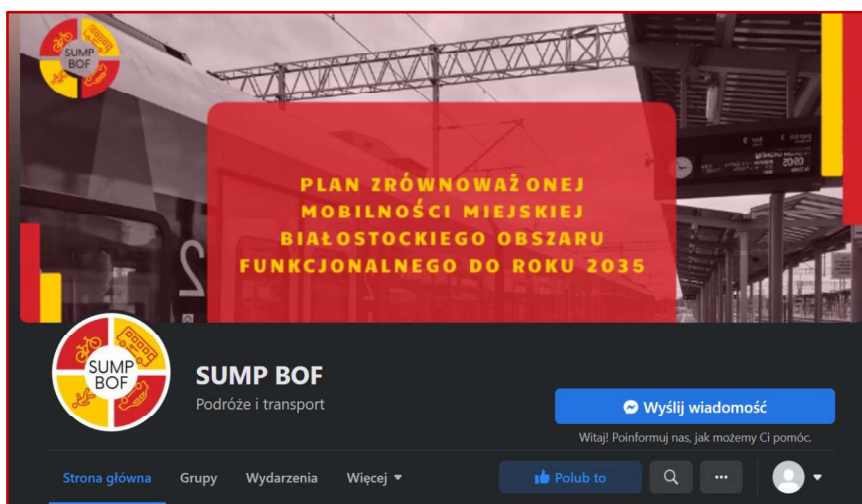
SUMP BOF

PLAN ZRÓWNOWAŻONEJ MOBILNOŚCI MIEJSKIEJ BIAŁOSTOCKIEGO OBSZARU FUNKCJONALNEGO DO ROKU 2035

SUMP BOF

SUMP BOF
Podróże i transport

Wyślij wiadomość
Witaj! Poinformuj nas, jak możemy Ci pomóc.

Strona główna Grupy Wydarzenia Więcej

Polub to